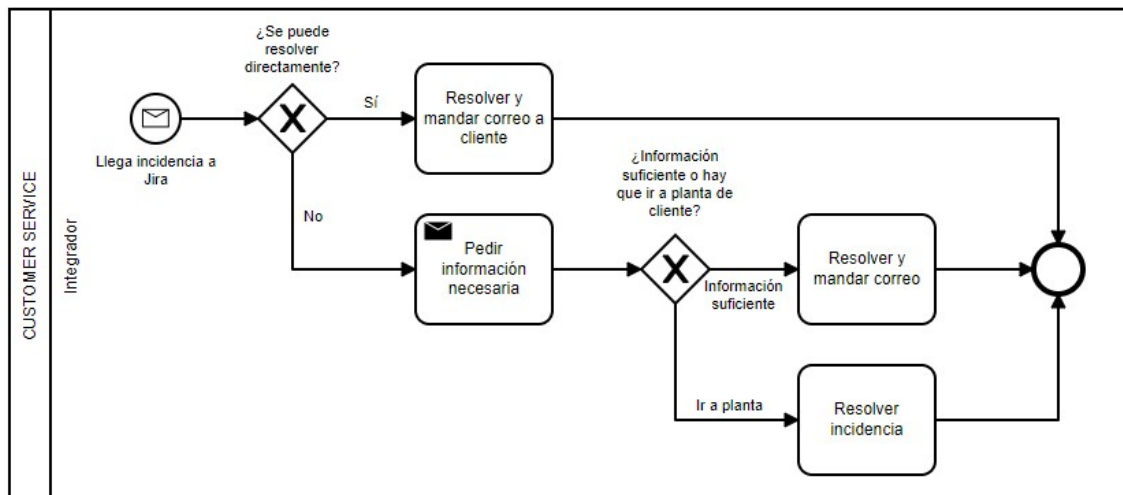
CUSTOMER SERVICE

Integrador

Llega incidencia a Jira

¿Se puede resolver directamente?

Sí

Resolver y mandar correo a cliente

No

Pedir información necesaria

¿Información suficiente o hay que ir a planta de cliente?

Información suficiente

Resolver y mandar correo

Ir a planta

Resolver incidencia